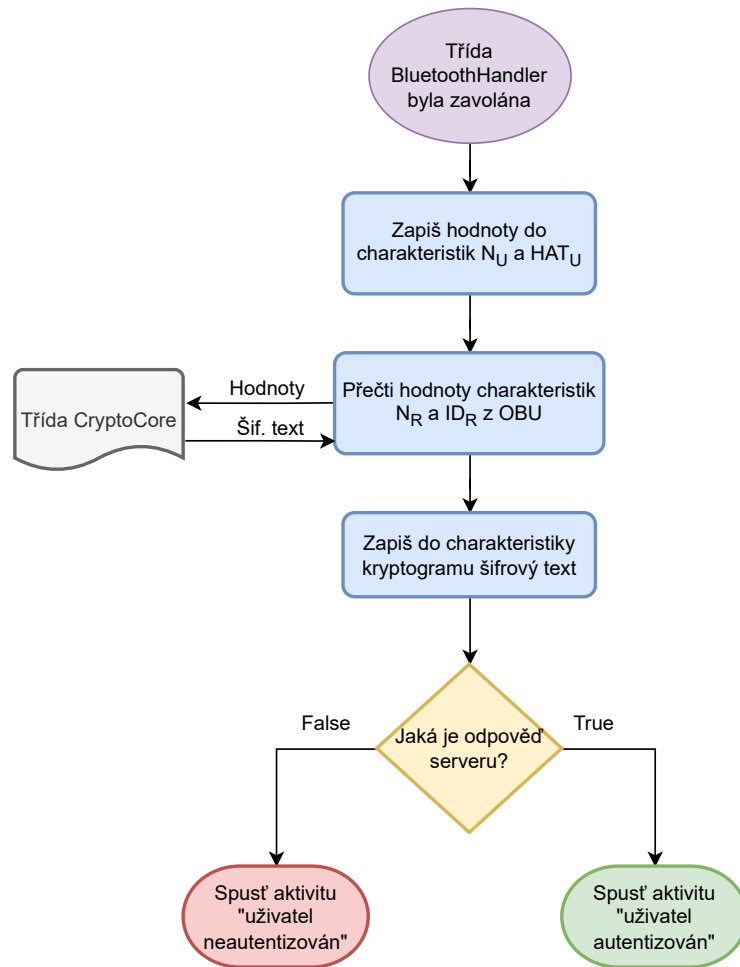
Třída BluetoothHandler byla zavolána

Zapiš hodnoty do charakteristik $N_U$ a $HAT_U$

Přečti hodnoty charakteristik $N_R$ a $ID_R$ z OBU

Hodnoty

Šif. text

Třída CryptoCore

Zapiš do charakteristiky kryptogramu šifrový text

Jaká je odpověď serveru?

False

True

Spusť aktivitu "uživatel neautentizován"

Spusť aktivitu "uživatel autentizován"